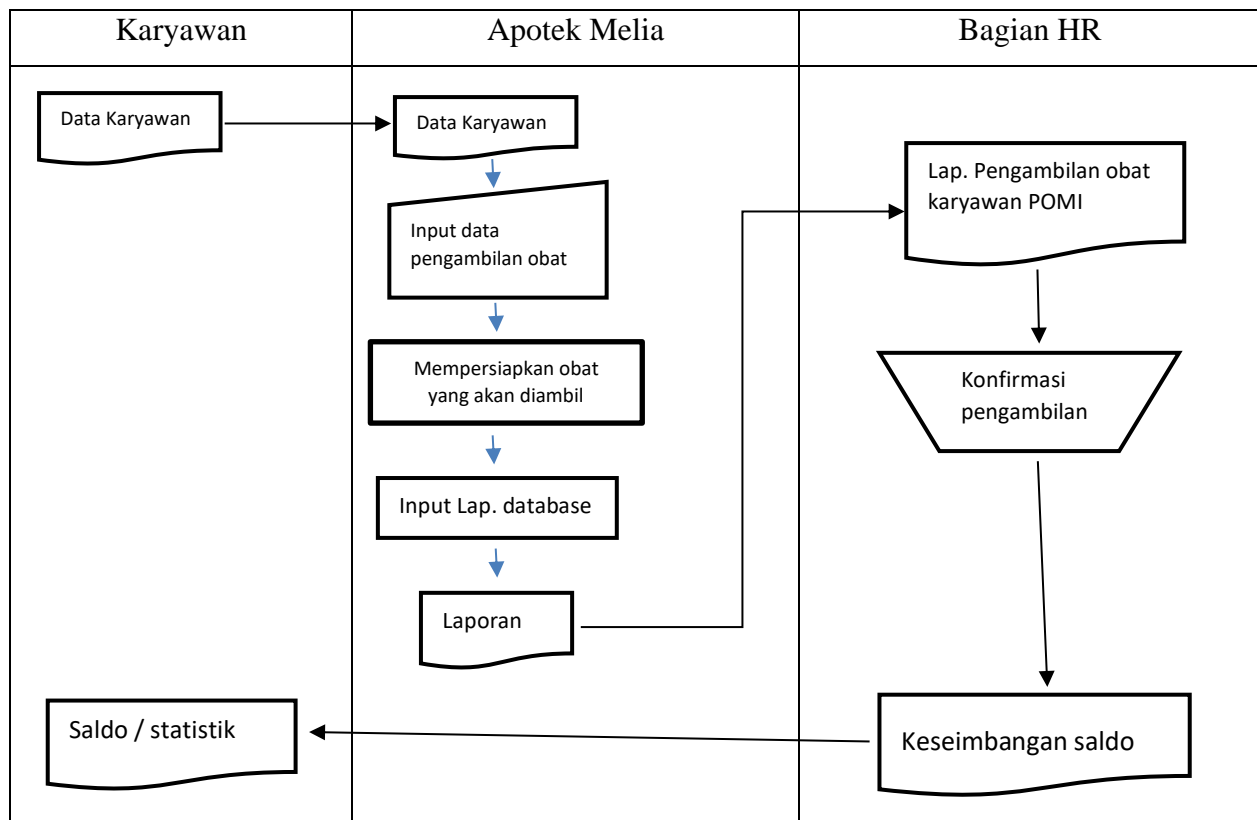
| Karyawan | Apotek Melia | Bagian HR |
|---|---|---|

Data Karyawan

Saldo / statistik

Data Karyawan

Input data pengambilan obat

Mempersiapkan obat yang akan diambil

Input Lap. database

Laporan

Lap. Pengambilan obat karyawan POMI

Konfirmasi pengambilan

Keseimbangan saldo